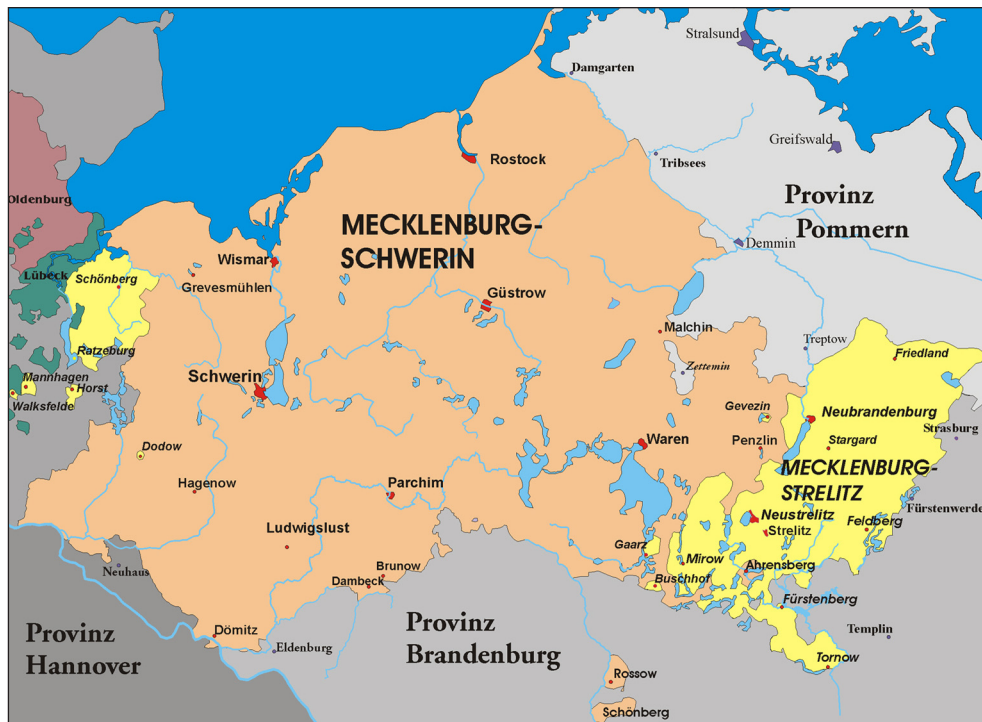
Stralsund
Damgarten
Rostock
Greifswald
Tribsees
Provinz Pommern
Oldenburg
MECKLENBURG-SCHWERIN
Demmin
Lübeck
Schönberg
Wismar
Grevesmühlen
Güstrow
Malchin
Treptow
Friedland
Ratzeburg
Zettemin
Schwerin
Mannhagen
Horst
Walksfelde
Gevezin
Neubrandenburg
Dodow
Waren
Penzlin
Stargard
Strasburg
MECKLENBURG-STRELITZ
Hagenow
Parchim
Neustrelitz
Strelitz
Feldberg
Fürstenwerder
Ludwigslust
Gaarz
Mirow
Brunow
Neuhaus
Dambeck
Buschhof
Ahrensberg
Fürstenberg
Templin
Provinz Hannover
Dömitz
Eldenburg
Provinz Brandenburg
Tornow
Rossow
Schönberg